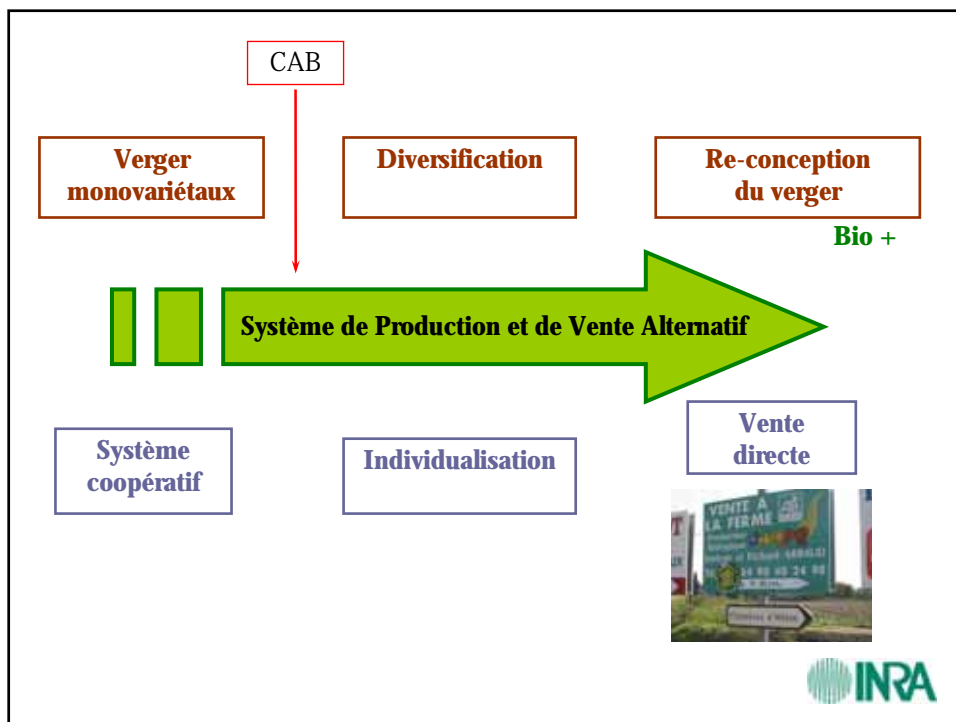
CAB

Verger monovariétaux

Diversification

Re-conception du verger

Bio +

Système de Production et de Vente Alternatif

Système coopératif

Individualisation

Vente directe

VENTE A LA FERME

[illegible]

INRA